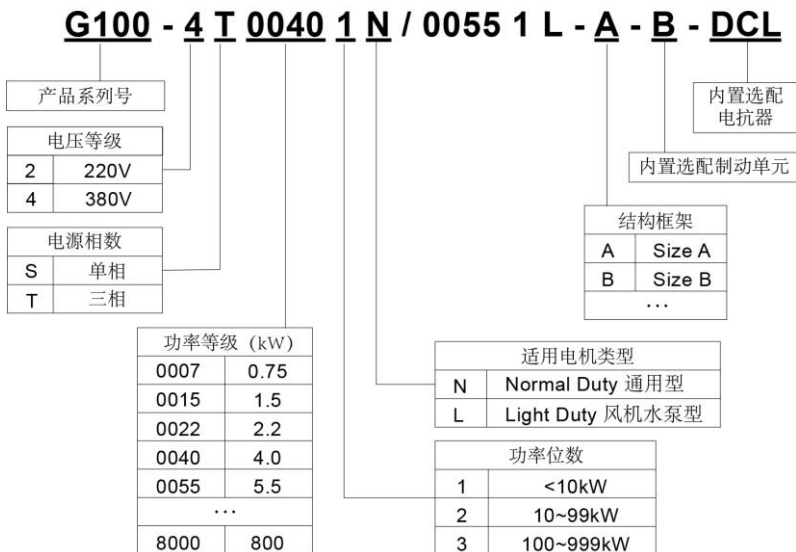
G100 - 4 T 0040 1 N / 0055 1 L - A - B - DCL

产品系列号

| 电压等级 | |
|---|---|
| 2 | 220V |
| 4 | 380V |

| 电源相数 | |
|---|---|
| S | 单相 |
| T | 三相 |

| 功率等级（kW） | |
|---|---|
| 0007 | 0.75 |
| 0015 | 1.5 |
| 0022 | 2.2 |
| 0040 | 4.0 |
| 0055 | 5.5 |
| ... | |
| 8000 | 800 |

内置选配电抗器

内置选配制动单元

| 结构框架 | |
|---|---|
| A | Size A |
| B | Size B |
| ... | |

| 适用电机类型 | |
|---|---|
| N | Normal Duty 通用型 |
| L | Light Duty 风机水泵型 |

| 功率位数 | |
|---|---|
| 1 | <10kW |
| 2 | 10~99kW |
| 3 | 100~999kW |